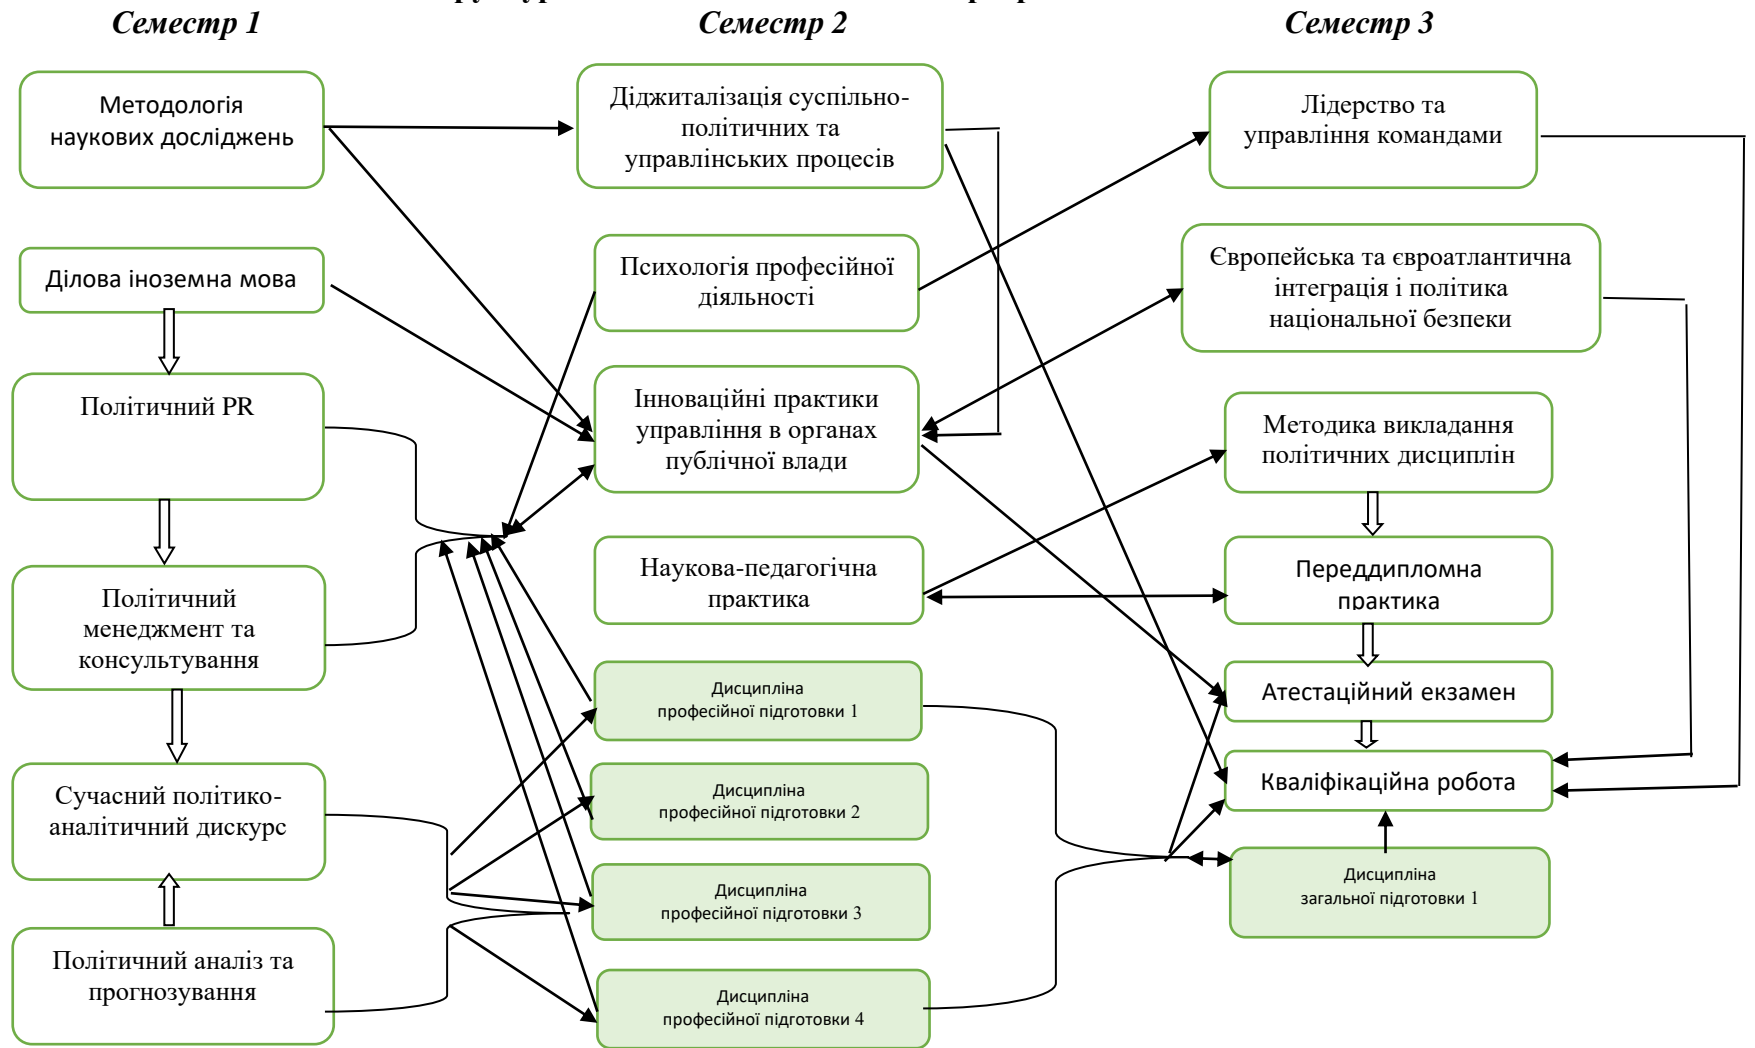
Семестр 1

Семестр 2

Семестр 3

Методологія наукових досліджень

Ділова іноземна мова

Політичний PR

Політичний менеджмент та консультування

Сучасний політико-аналітичний дискурс

Політичний аналіз та прогнозування

Діджиталізація суспільно-політичних та управлінських процесів

Психологія професійної діяльності

Інноваційні практики управління в органах публічної влади

Наукова-педагогічна практика

Дисципліна професійної підготовки 1

Дисципліна професійної підготовки 2

Дисципліна професійної підготовки 3

Дисципліна професійної підготовки 4

Лідерство та управління командами

Європейська та євроатлантична інтеграція і політика національної безпеки

Методика викладання політичних дисциплін

Переддипломна практика

Атестаційний екзамен

Кваліфікаційна робота

Дисципліна загальної підготовки 1